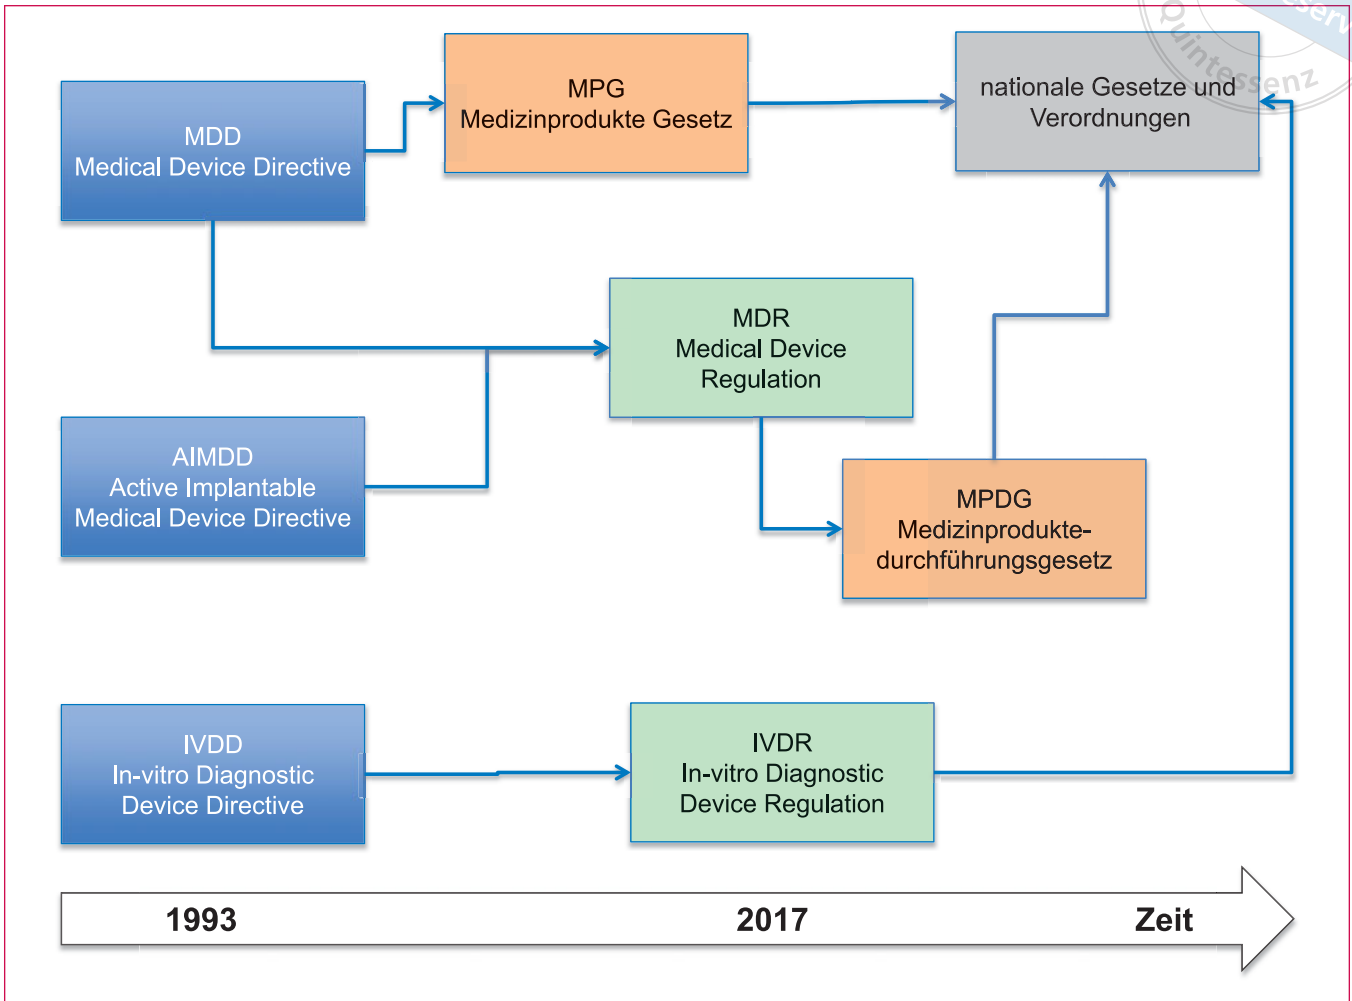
MDD
Medical Device Directive

MPG
Medizinprodukte Gesetz

nationale Gesetze und Verordnungen

Quintessenz

MDR
Medical Device Regulation

AIMDD
Active Implantable Medical Device Directive

MPDG
Medizinproduktedurchführungsgesetz

IVDD
In-vitro Diagnostic Device Directive

IVDR
In-vitro Diagnostic Device Regulation

1993

2017

Zeit